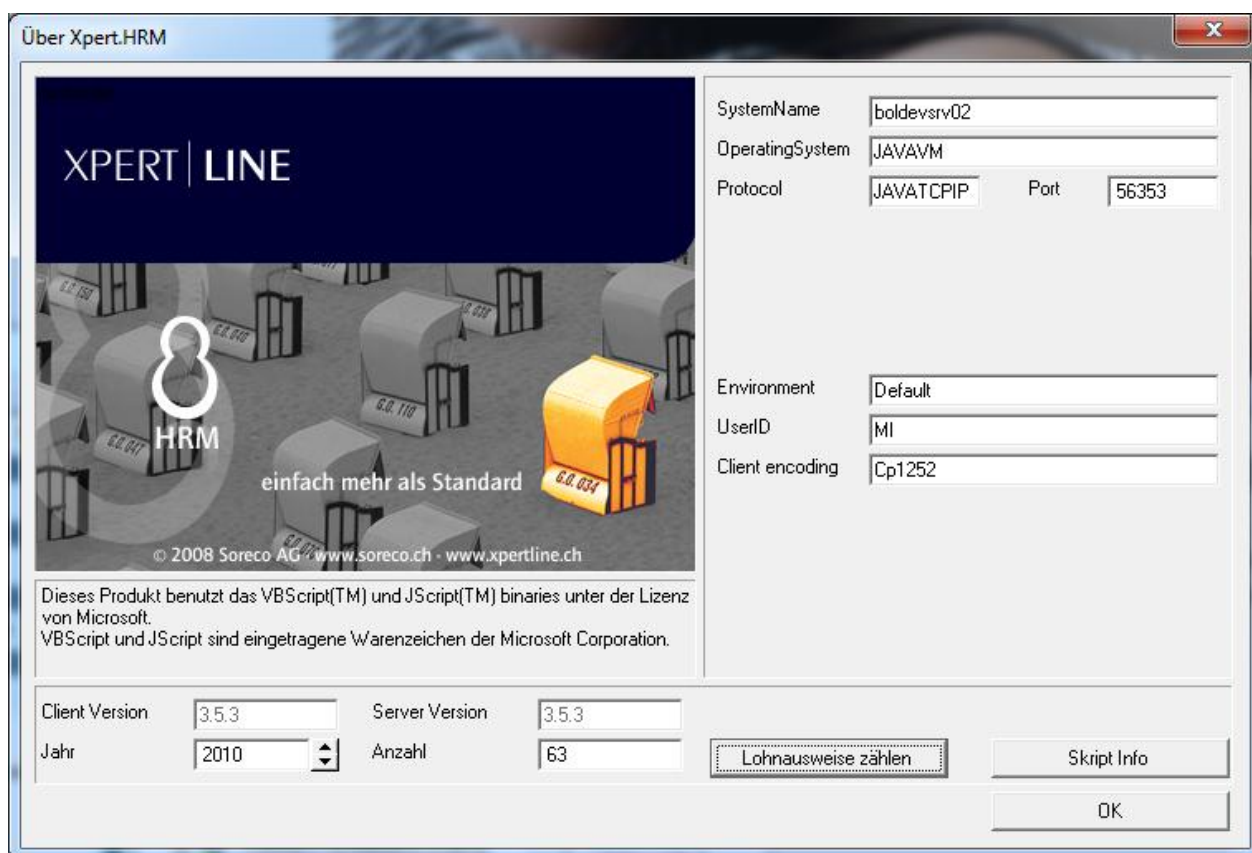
Über Xpert.HRM

XPERT | LINE

8 HRM

einfach mehr als Standard

G.O. 150
G.O. 040
G.O. 039
G.O. 110
G.O. 041
G.O. 034

© 2008 Soreco AG · www.soreco.ch · www.xpertline.ch

Dieses Produkt benutzt das VBScript(TM) und JScript(TM) binaries unter der Lizenz von Microsoft.
VBScript und JScript sind eingetragene Warenzeichen der Microsoft Corporation.

SystemName boldevsrv02
OperatingSystem JAVAVM
Protocol JAVATCPIP Port 56353

Environment Default
UserID MI
Client encoding Cp1252

Client Version 3.5.3
Server Version 3.5.3
Jahr 2010
Anzahl 63
Lohnausweise zählen
Skript Info
OK